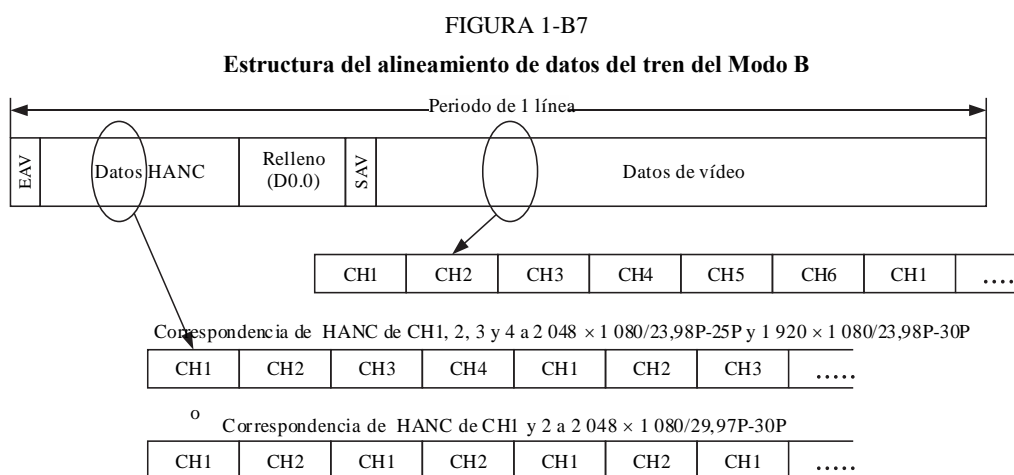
FIGURA 1-B7

**Estructura del alineamiento de datos del tren del Modo B**

Periodo de 1 línea

| EAV | Datos HANC | Relleno (D0.0) | SAV | Datos de vídeo |
|---|---|---|---|---|

| CH1 | CH2 | CH3 | CH4 | CH5 | CH6 | CH1 | .... |
|---|---|---|---|---|---|---|---|

Correspondencia de HANC de CH1, 2, 3 y 4 a 2 048 × 1 080/23,98P-25P y 1 920 × 1 080/23,98P-30P

| CH1 | CH2 | CH3 | CH4 | CH1 | CH2 | CH3 | ..... |
|---|---|---|---|---|---|---|---|

o

Correspondencia de HANC de CH1 y 2 a 2 048 × 1 080/29,97P-30P

| CH1 | CH2 | CH1 | CH2 | CH1 | CH2 | CH1 | ..... |
|---|---|---|---|---|---|---|---|